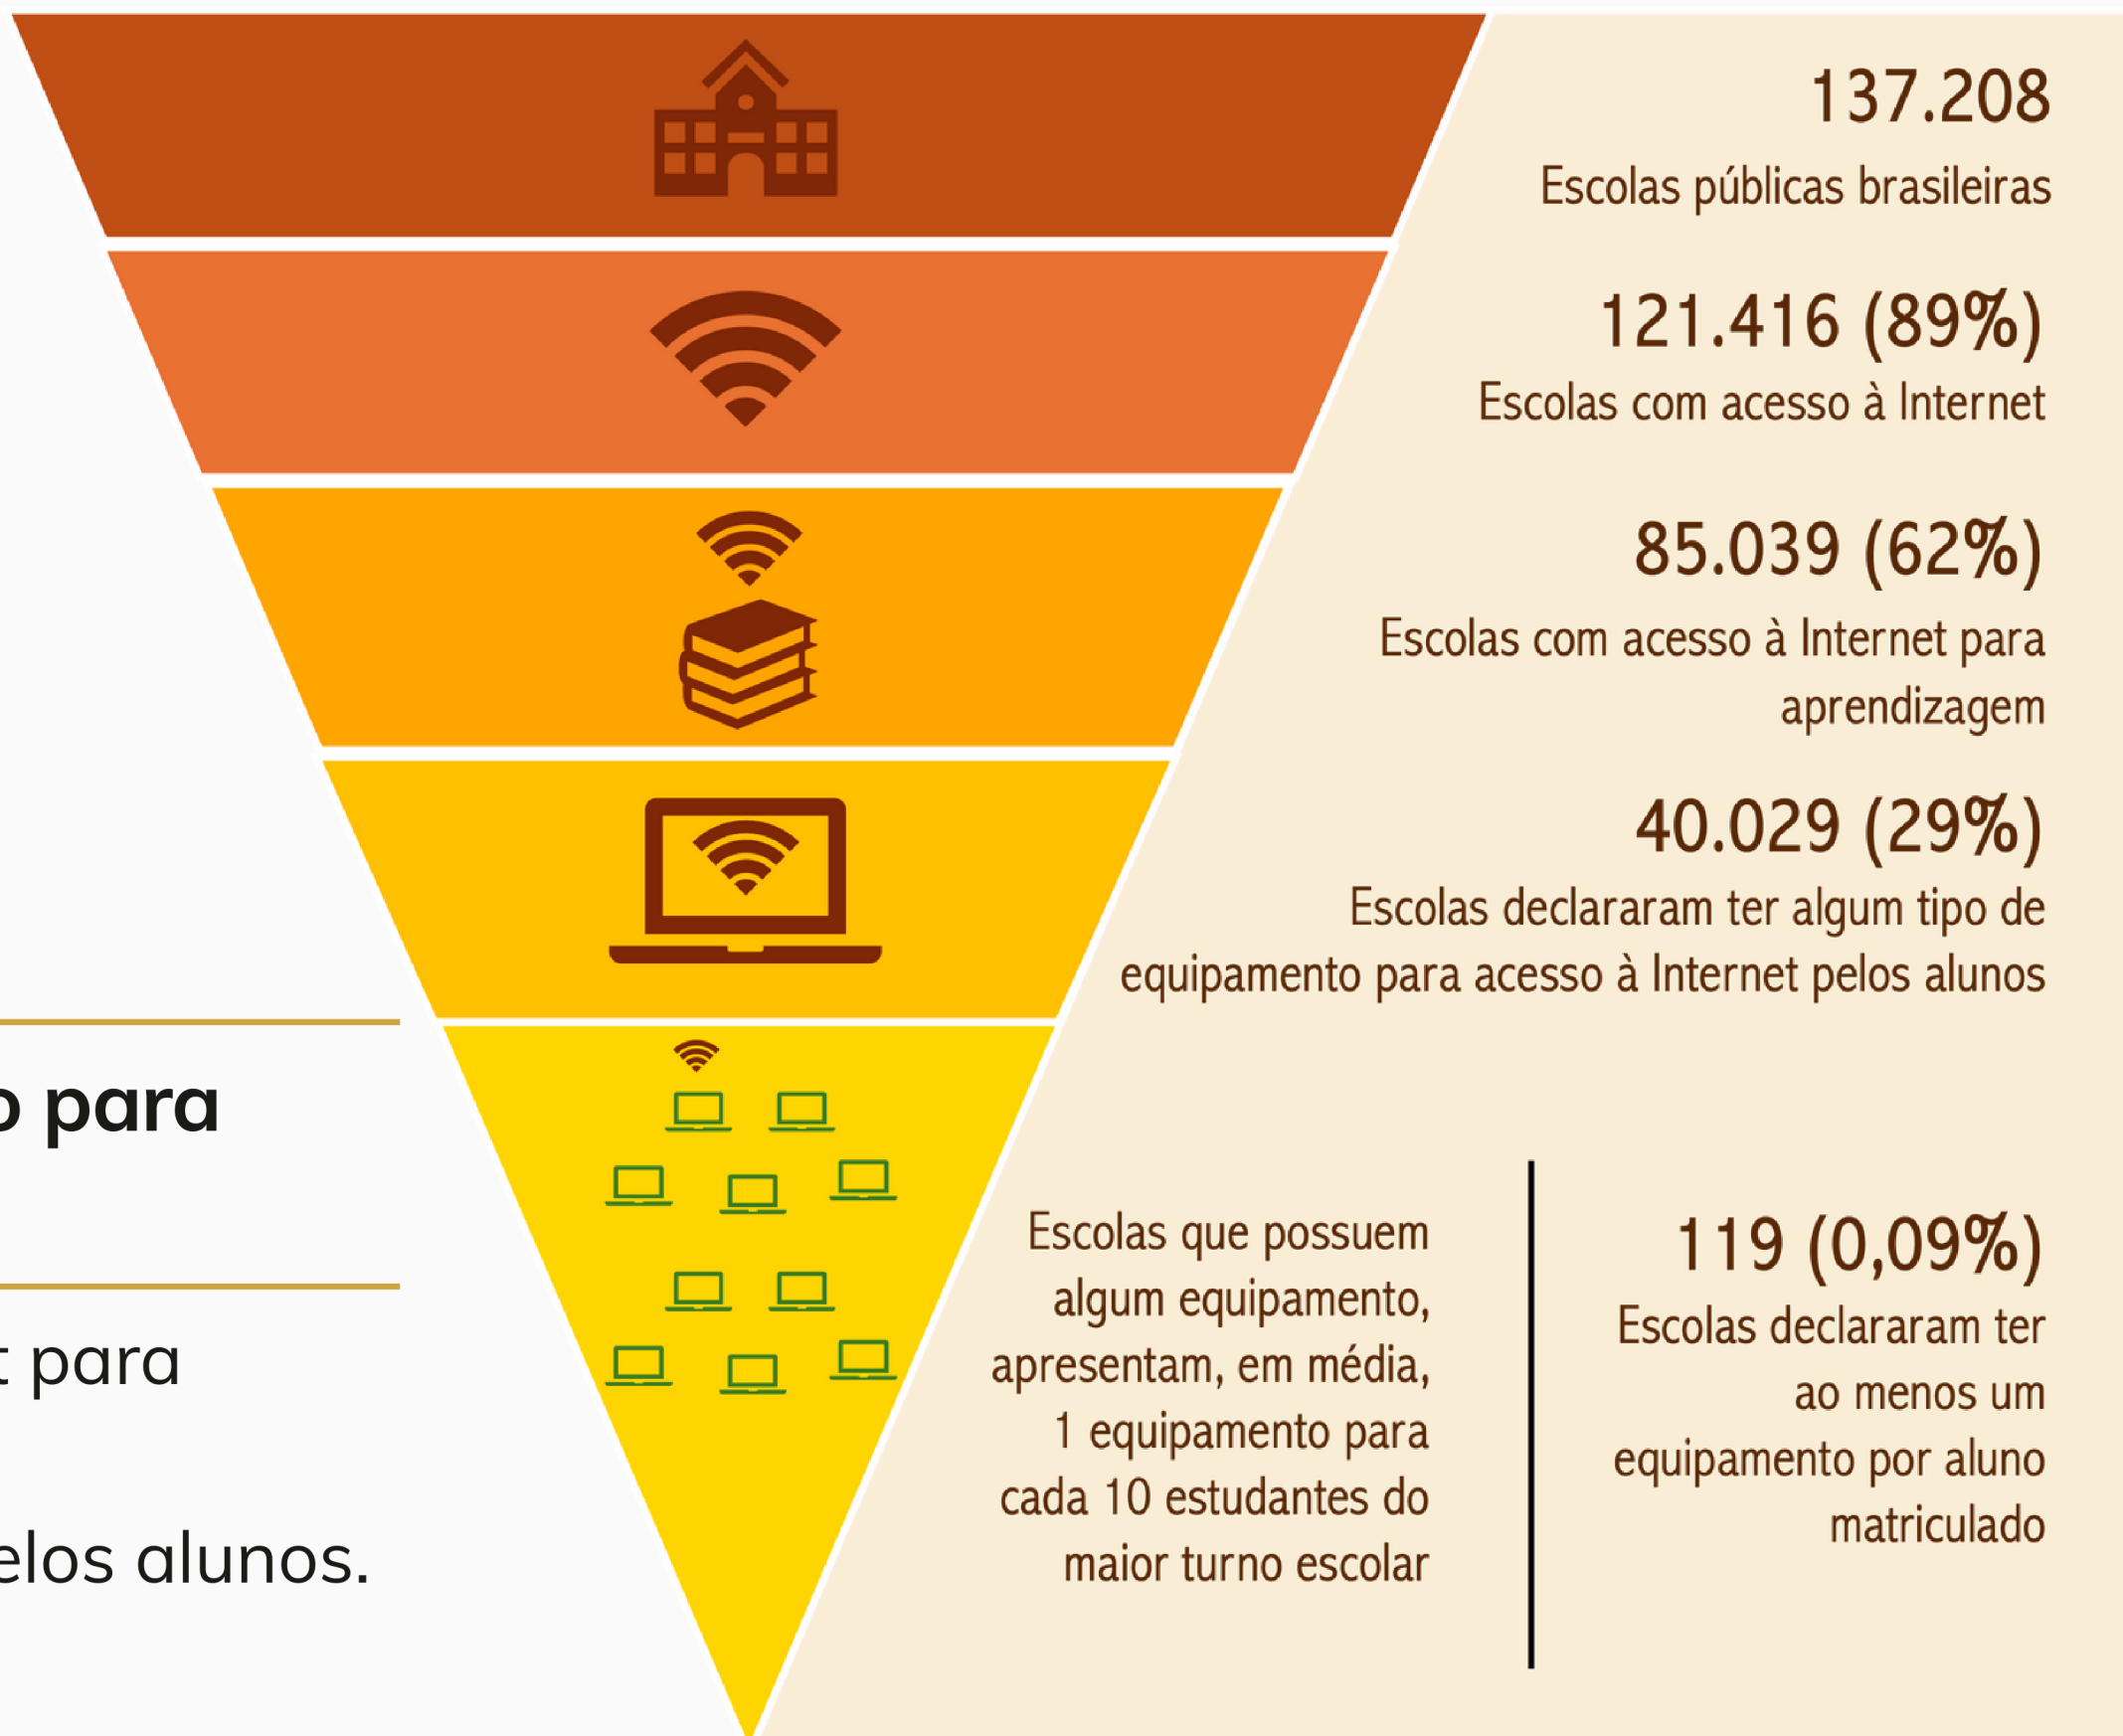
137.208
Escolas públicas brasileiras

121.416 (89%)
Escolas com acesso à Internet

85.039 (62%)
Escolas com acesso à Internet para aprendizagem

40.029 (29%)
Escolas declararam ter algum tipo de equipamento para acesso à Internet pelos alunos

o para

t para

elos alunos.

Escolas que possuem algum equipamento, apresentam, em média, 1 equipamento para cada 10 estudantes do maior turno escolar

119 (0,09%)
Escolas declararam ter ao menos um equipamento por aluno matriculado